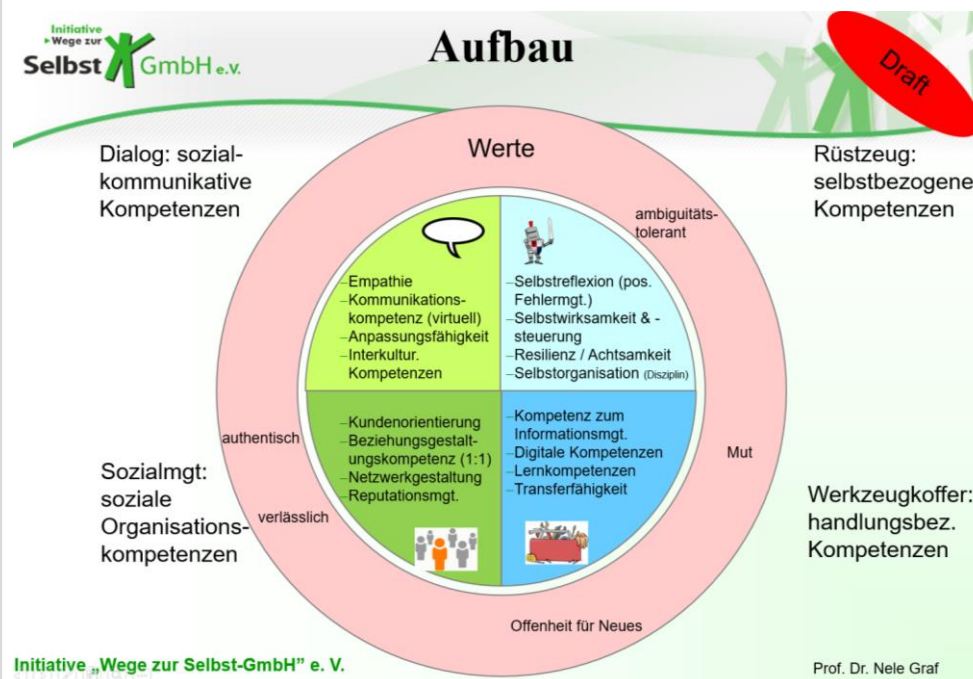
Initiative
Wege zur
Selbst GmbH e.V.

Aufbau

Draft

Dialog: sozial-kommunikative Kompetenzen

Rüstzeug: selbstbezogene Kompetenzen

Werte

ambiguitäts-tolerant

–Empathie
–Kommunikations-kompetenz (virtuell)
–Anpassungsfähigkeit
–Interkultur. Kompetenzen

–Selbstreflexion (pos. Fehlermgt.)
–Selbstwirksamkeit & -steuerung
–Resilienz / Achtsamkeit
–Selbstorganisation (Disziplin)

–Kundenorientierung
–Beziehungsgestaltungskompetenz (1:1)
–Netzwerkgestaltung
–Reputationsmgt.

–Kompetenz zum Informationsmgt.
–Digitale Kompetenzen
–Lernkompetenzen
–Transferfähigkeit

authentisch

verlässlich

Mut

Sozialmgt: soziale Organisations-kompetenzen

Werkzeugkoffer: handlungsbez. Kompetenzen

Offenheit für Neues

Initiative „Wege zur Selbst-GmbH" e. V.

Prof. Dr. Nele Graf